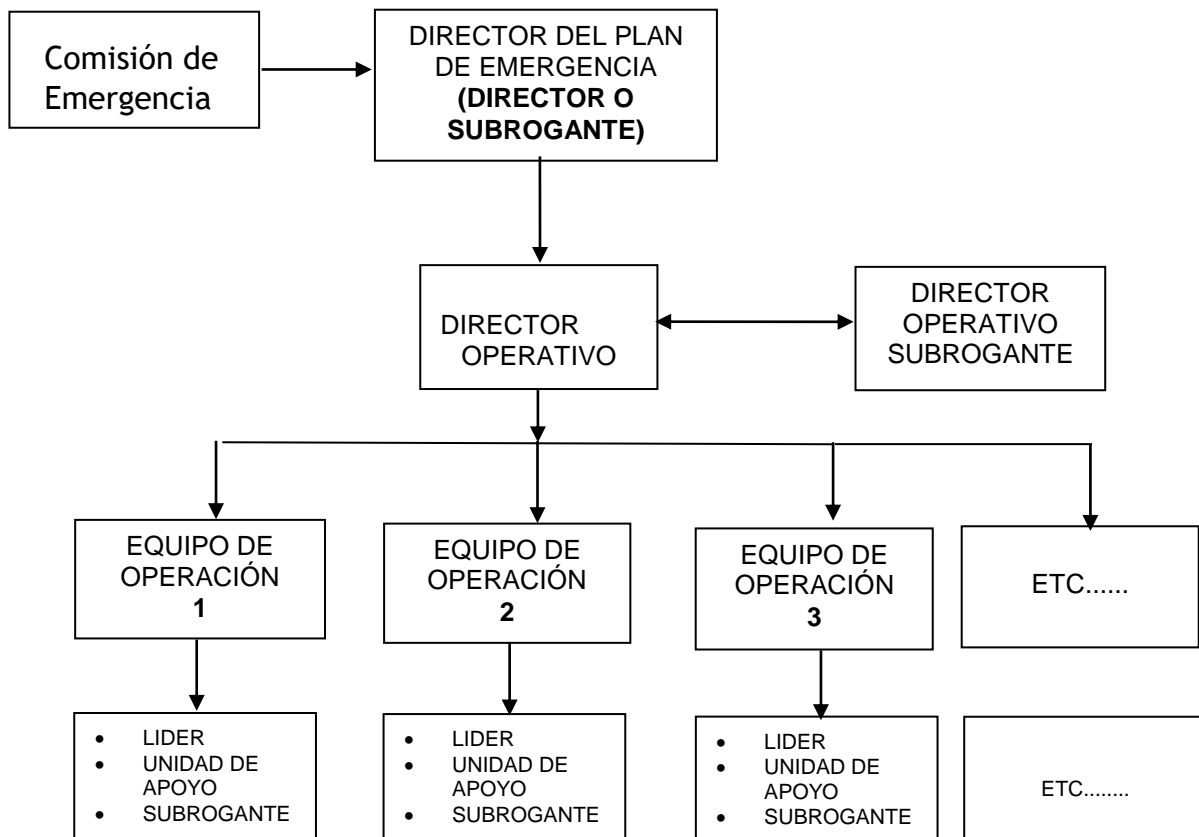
Comisión de Emergencia

DIRECTOR DEL PLAN DE EMERGENCIA
**(DIRECTOR O SUBROGANTE)**

DIRECTOR OPERATIVO

DIRECTOR OPERATIVO SUBROGANTE

EQUIPO DE OPERACIÓN
**1**

EQUIPO DE OPERACIÓN
**2**

EQUIPO DE OPERACIÓN
**3**

ETC......

- LIDER
- UNIDAD DE APOYO
- SUBROGANTE

- LIDER
- UNIDAD DE APOYO
- SUBROGANTE

- LIDER
- UNIDAD DE APOYO
- SUBROGANTE

ETC........